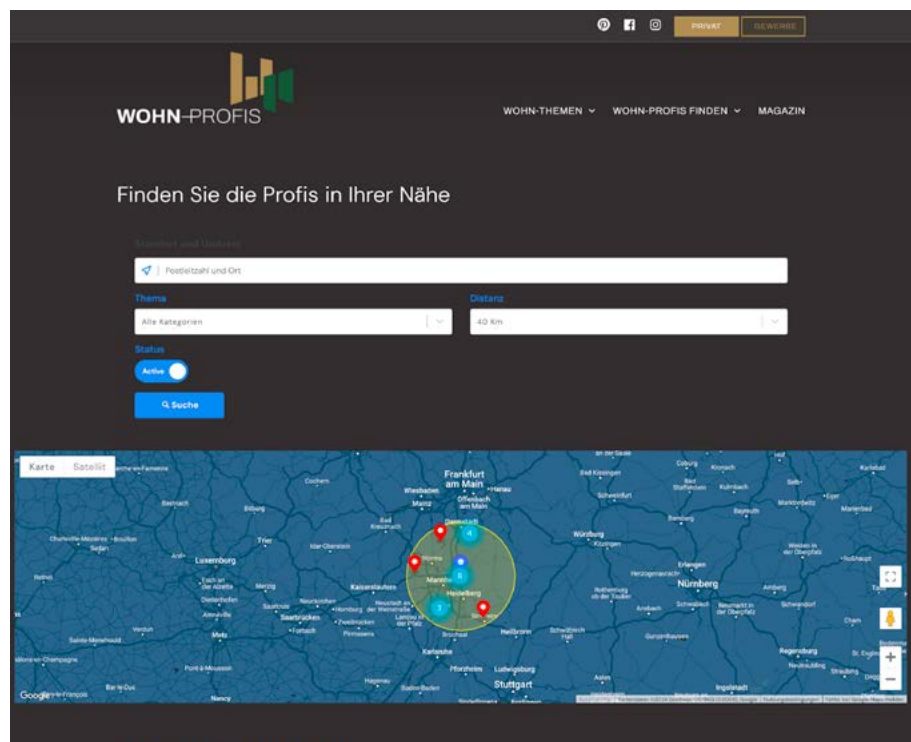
PRIVAT GEWERBE

WOHN-PROFIS

WOHN-THEMEN ⌄ WOHN-PROFIS FINDEN ⌄ MAGAZIN

Finden Sie die Profis in Ihrer Nähe

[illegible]

Postleitzahl und Ort

Thema

Alle Kategorien

Distanz

40 Km

Status

Active

Suche

Karte Satellit

Frankfurt am Main

Wiesbaden

Mainz

Offenbach am Main

Darmstadt

Luxemburg

Trier

Kaiserslautern

Mannheim

Heidelberg

Saarbrücken

Karlsruhe

Heilbronn

Würzburg

Nürnberg

Erlangen

Bamberg

Regensburg

Ingolstadt

Stuttgart

Pforzheim

Ludwigsburg

Metz

Nancy

Verdun

Baden-Baden

Bruchsal

Worms

Speyer

Google

4

5

7

+

−